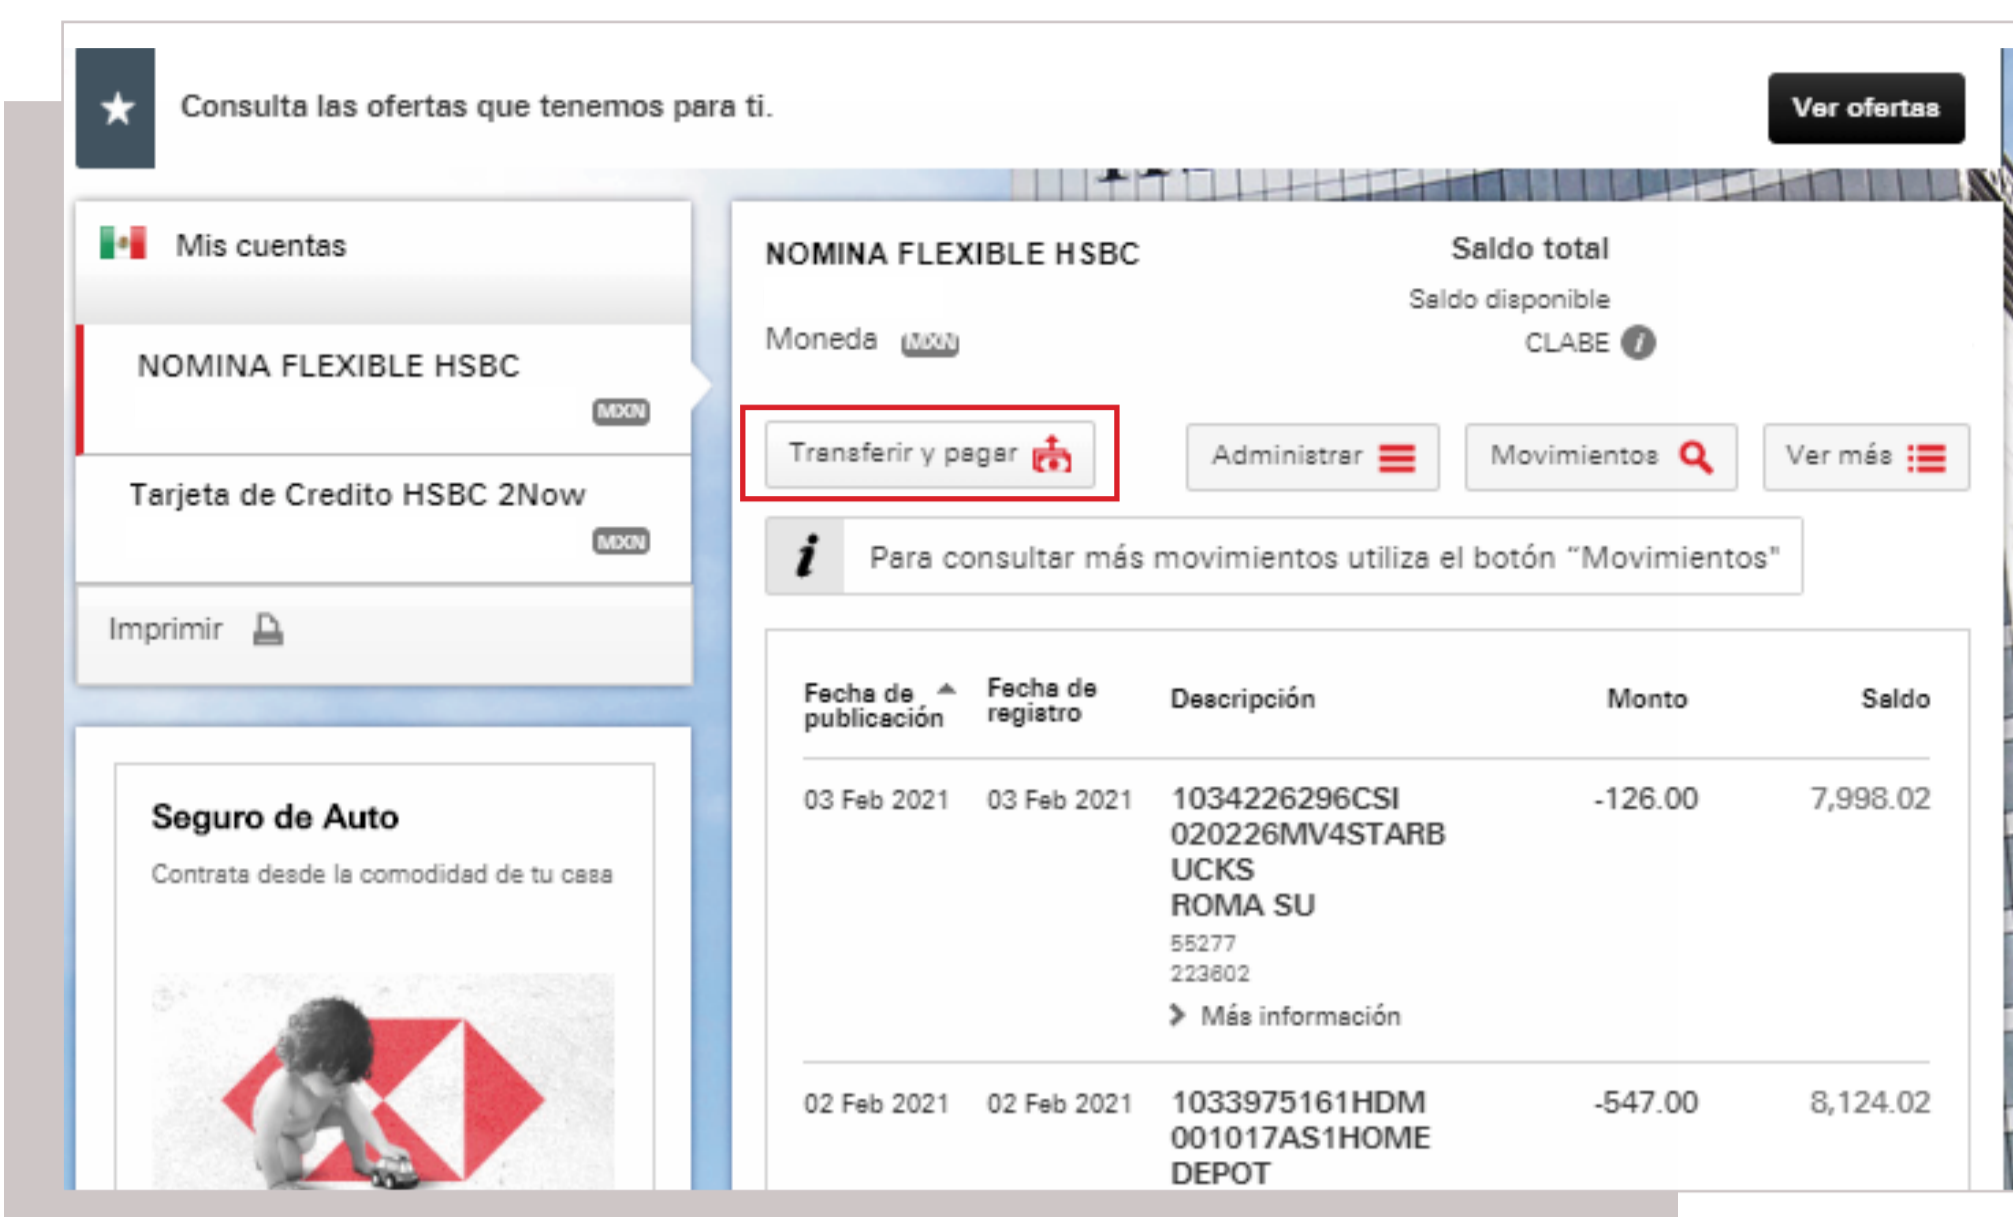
Consulta las ofertas que tenemos para ti.

Ver ofertas

Mis cuentas

NOMINA FLEXIBLE HSBC
MXN

Tarjeta de Credito HSBC 2Now
MXN

Imprimir

Seguro de Auto
Contrata desde la comodidad de tu casa

NOMINA FLEXIBLE HSBC

Saldo total
Saldo disponible
CLABE

Moneda MXN

Transferir y pagar

Administrar

Movimientos

Ver más

Para consultar más movimientos utiliza el botón "Movimientos"

| Fecha de publicación | Fecha de registro | Descripción | Monto | Saldo |
|---|---|---|---|---|
| 03 Feb 2021 | 03 Feb 2021 | 1034226296CSI 020226MV4STARB UCKS ROMA SU 55277 223602 Más información | -126.00 | 7,998.02 |
| 02 Feb 2021 | 02 Feb 2021 | 1033975161HDM 001017AS1HOME DEPOT | -547.00 | 8,124.02 |